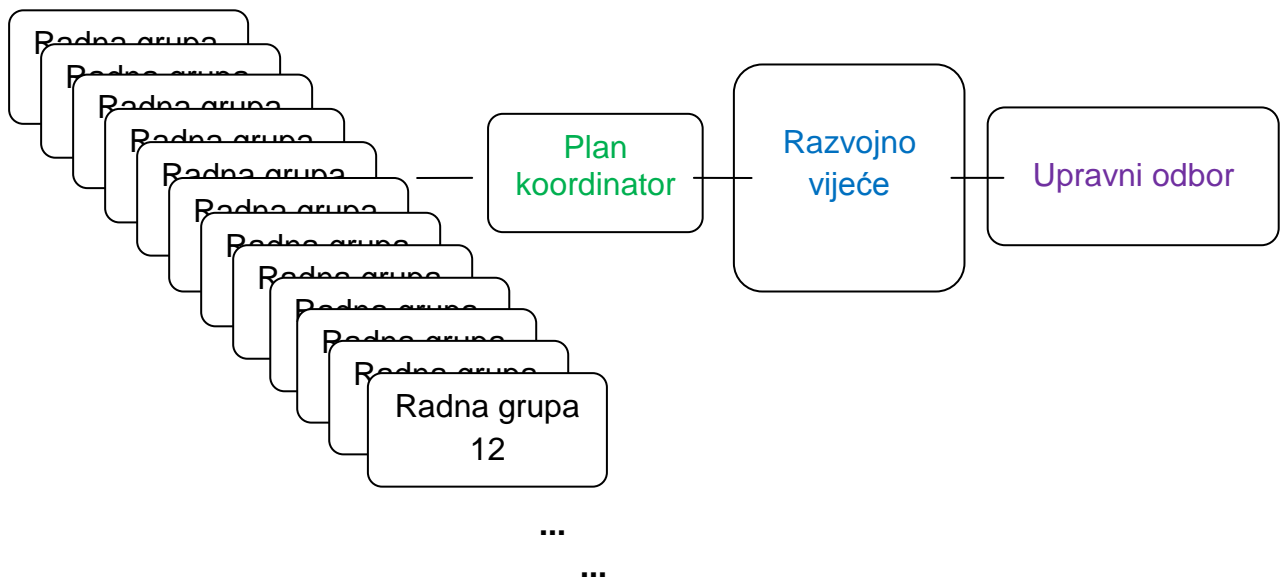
Radna grupa
Radna grupa
Radna grupa
Radna grupa
Radna grupa
Radna grupa
Radna grupa
Radna grupa
Radna grupa
Radna grupa
Radna grupa
Radna grupa 12

...
...

Plan koordinator

Razvojno vijeće

Upravni odbor